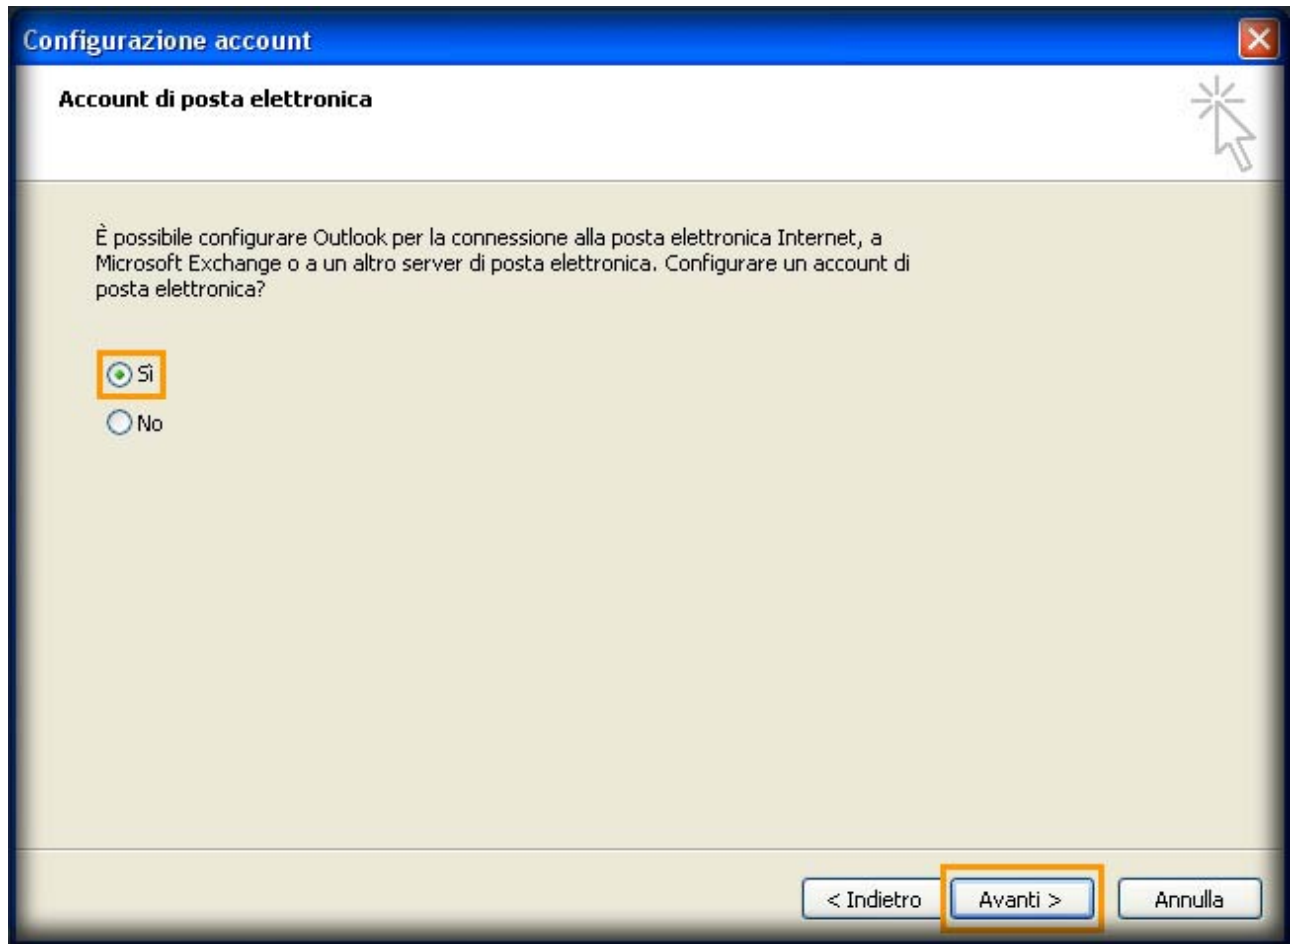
Configurazione account

Account di posta elettronica

È possibile configurare Outlook per la connessione alla posta elettronica Internet, a Microsoft Exchange o a un altro server di posta elettronica. Configurare un account di posta elettronica?

Sì

No

< Indietro

Avanti >

Annulla